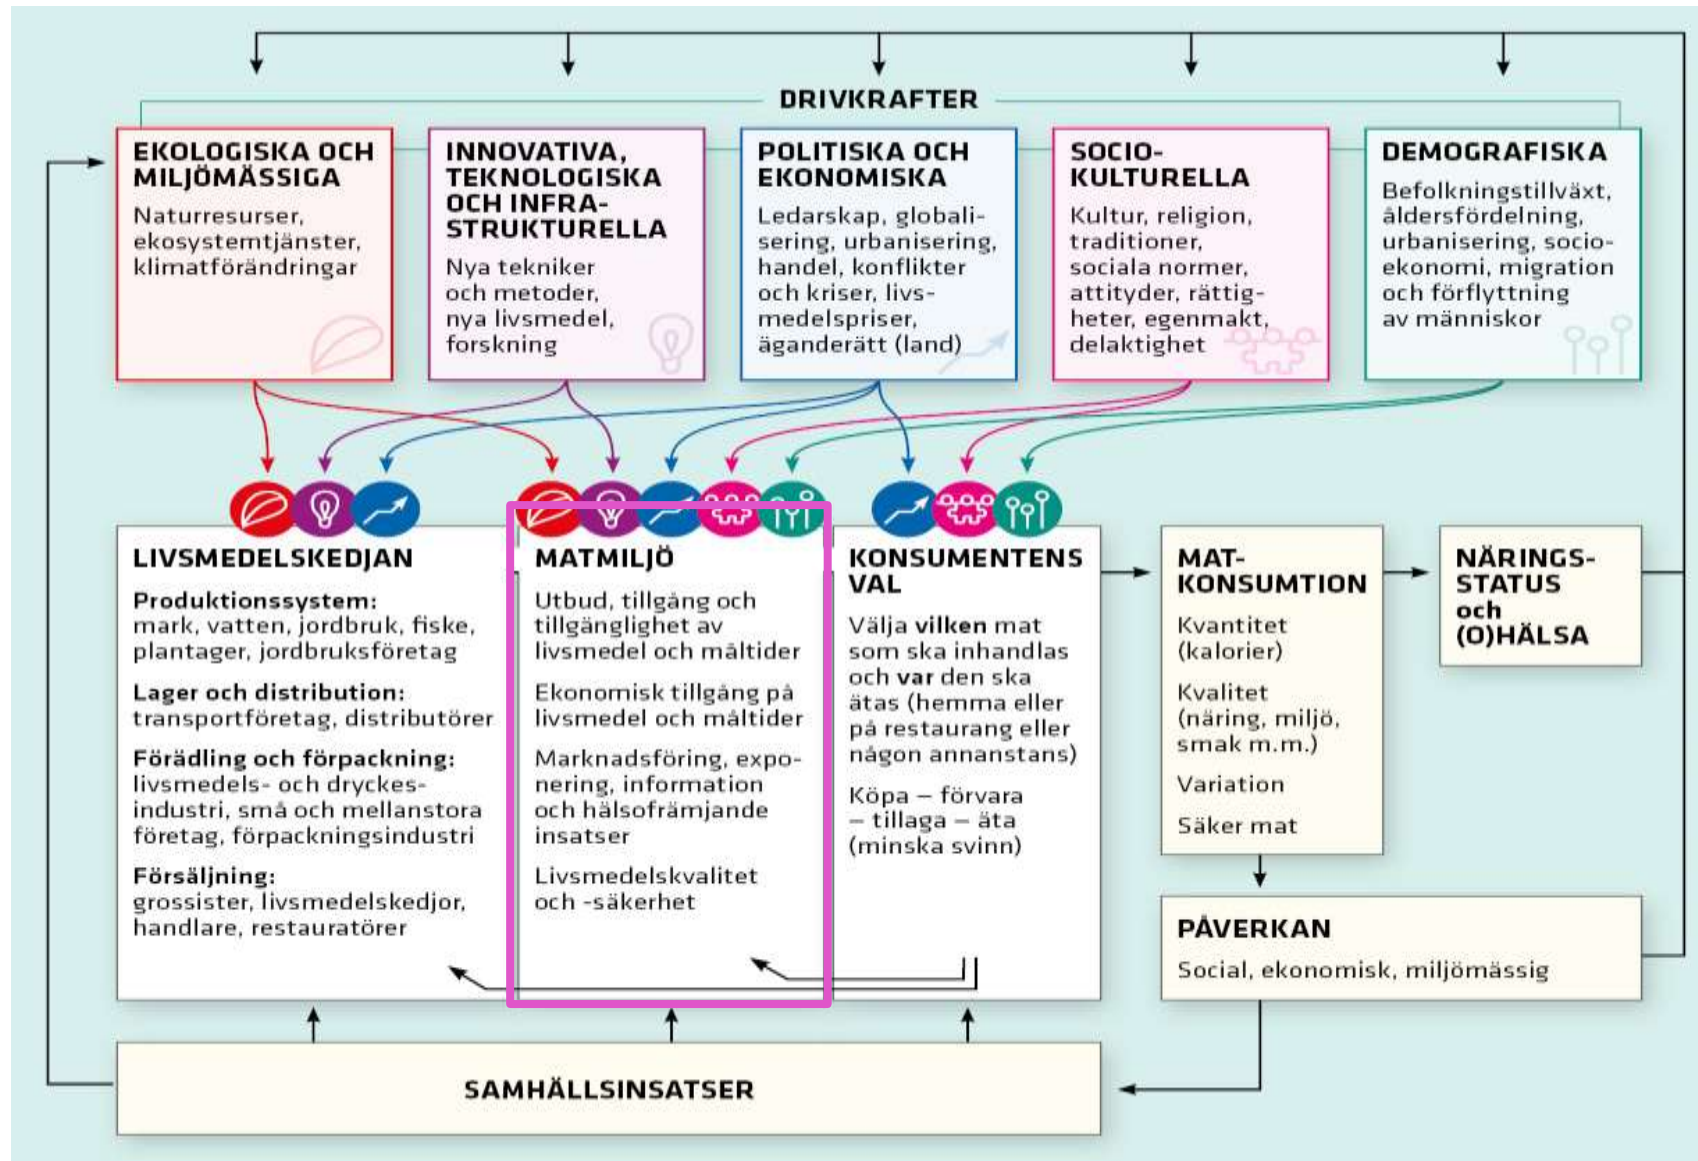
DRIVKRAFTER

EKOLOGISKA OCH MILJÖMÄSSIGA
Naturresurser, ekosystemtjänster, klimatförändringar

INNOVATIVA, TEKNOLOGISKA OCH INFRASTRUKTURELLA
Nya tekniker och metoder, nya livsmedel, forskning

POLITISKA OCH EKONOMISKA
Ledarskap, globalisering, urbanisering, handel, konflikter och kriser, livsmedelspriser, äganderätt (land)

SOCIO-KULTURELLA
Kultur, religion, traditioner, sociala normer, attityder, rättigheter, egenmakt, delaktighet

DEMOGRAFISKA
Befolkningstillväxt, åldersfördelning, urbanisering, socioekonomi, migration och förflyttning av människor

LIVSMEDELSKEDJAN
Produktionssystem: mark, vatten, jordbruk, fiske, plantager, jordbruksföretag
Lager och distribution: transportföretag, distributörer
Förädling och förpackning: livsmedels- och dryckesindustri, små och mellanstora företag, förpackningsindustri
Försäljning: grossister, livsmedelskedjor, handlare, restauratörer

MATMILJÖ
Utbud, tillgång och tillgänglighet av livsmedel och måltider
Ekonomisk tillgång på livsmedel och måltider
Marknadsföring, exponering, information och hälsofrämjande insatser
Livsmedelskvalitet och -säkerhet

KONSUMENTENS VAL
Välja vilken mat som ska inhandlas och var den ska ätas (hemma eller på restaurang eller någon annanstans)
Köpa – förvara – tillaga – äta (minska svinn)

MAT-KONSUMTION
Kvantitet (kalorier)
Kvalitet (näring, miljö, smak m.m.)
Variation
Säker mat

NÄRINGS-STATUS och (O)HÄLSA

PÅVERKAN
Social, ekonomisk, miljömässig

SAMHÄLLSINSATSER